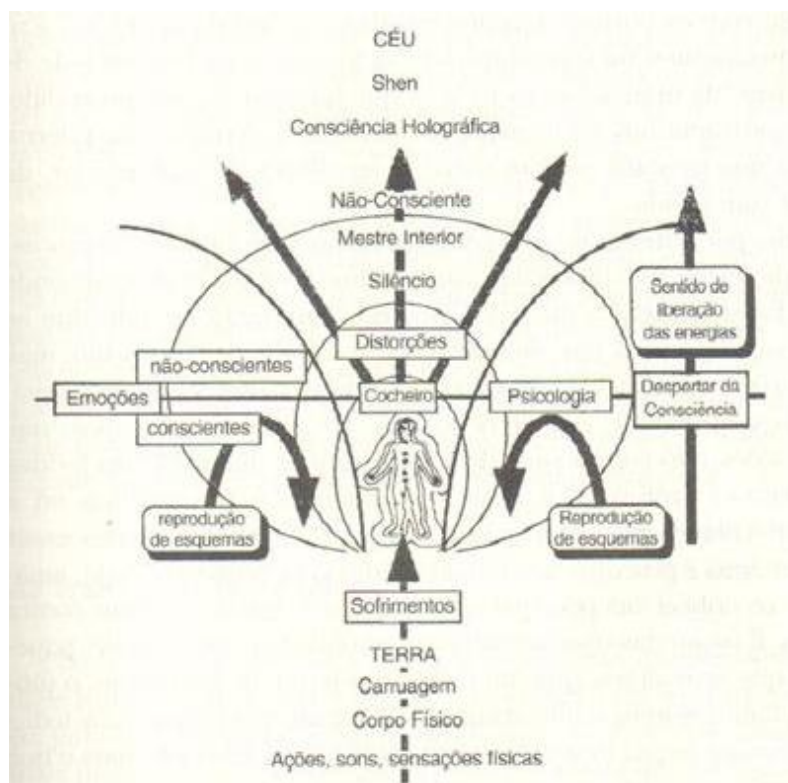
CÉU
Shen
Consciência Holográfica
Não-Consciente
Mestre Interior
Silêncio
Sentido de liberação das energias
Distorções
não-conscientes
Emoções
Cocheiro
Psicologia
Despertar da Consciência
conscientes
reprodução de esquemas
Reprodução de esquemas
Sofrimentos
TERRA
Carruagem
Corpo Físico
Ações, sons, sensações físicas